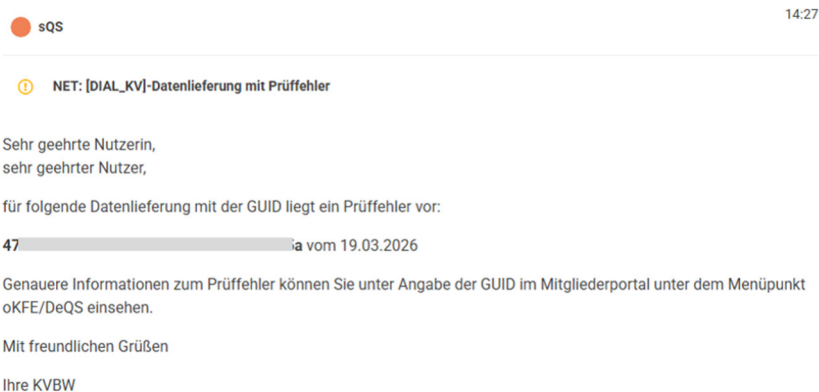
sQS

14:27

NET: [DIAL_KV]-Datenlieferung mit Prüffehler

Sehr geehrte Nutzerin,
sehr geehrter Nutzer,

für folgende Datenlieferung mit der GUID liegt ein Prüffehler vor:

47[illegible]a vom 19.03.2026

Genauere Informationen zum Prüffehler können Sie unter Angabe der GUID im Mitgliederportal unter dem Menüpunkt oKFE/DeQS einsehen.

Mit freundlichen Grüßen

Ihre KVBW